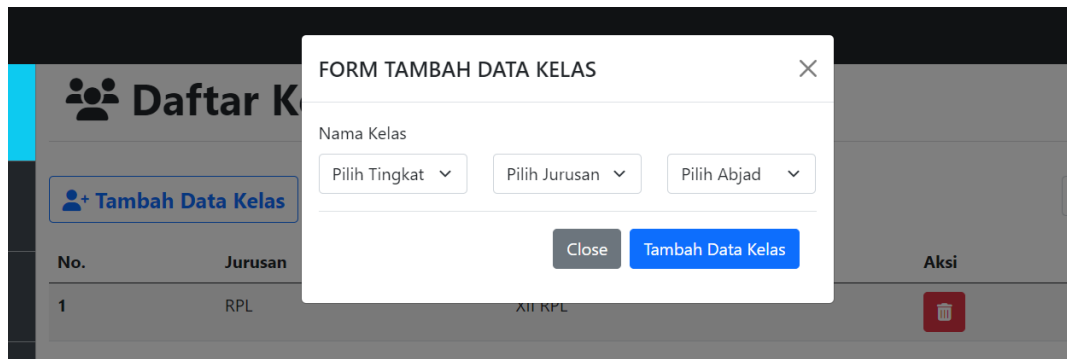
Daftar K

Tambah Data Kelas

| No. | Jurusan | | Aksi |
|---|---|---|---|
| 1 | RPL | XII RPL | |

FORM TAMBAH DATA KELAS

×

Nama Kelas

Pilih Tingkat

Pilih Jurusan

Pilih Abjad

Close

Tambah Data Kelas